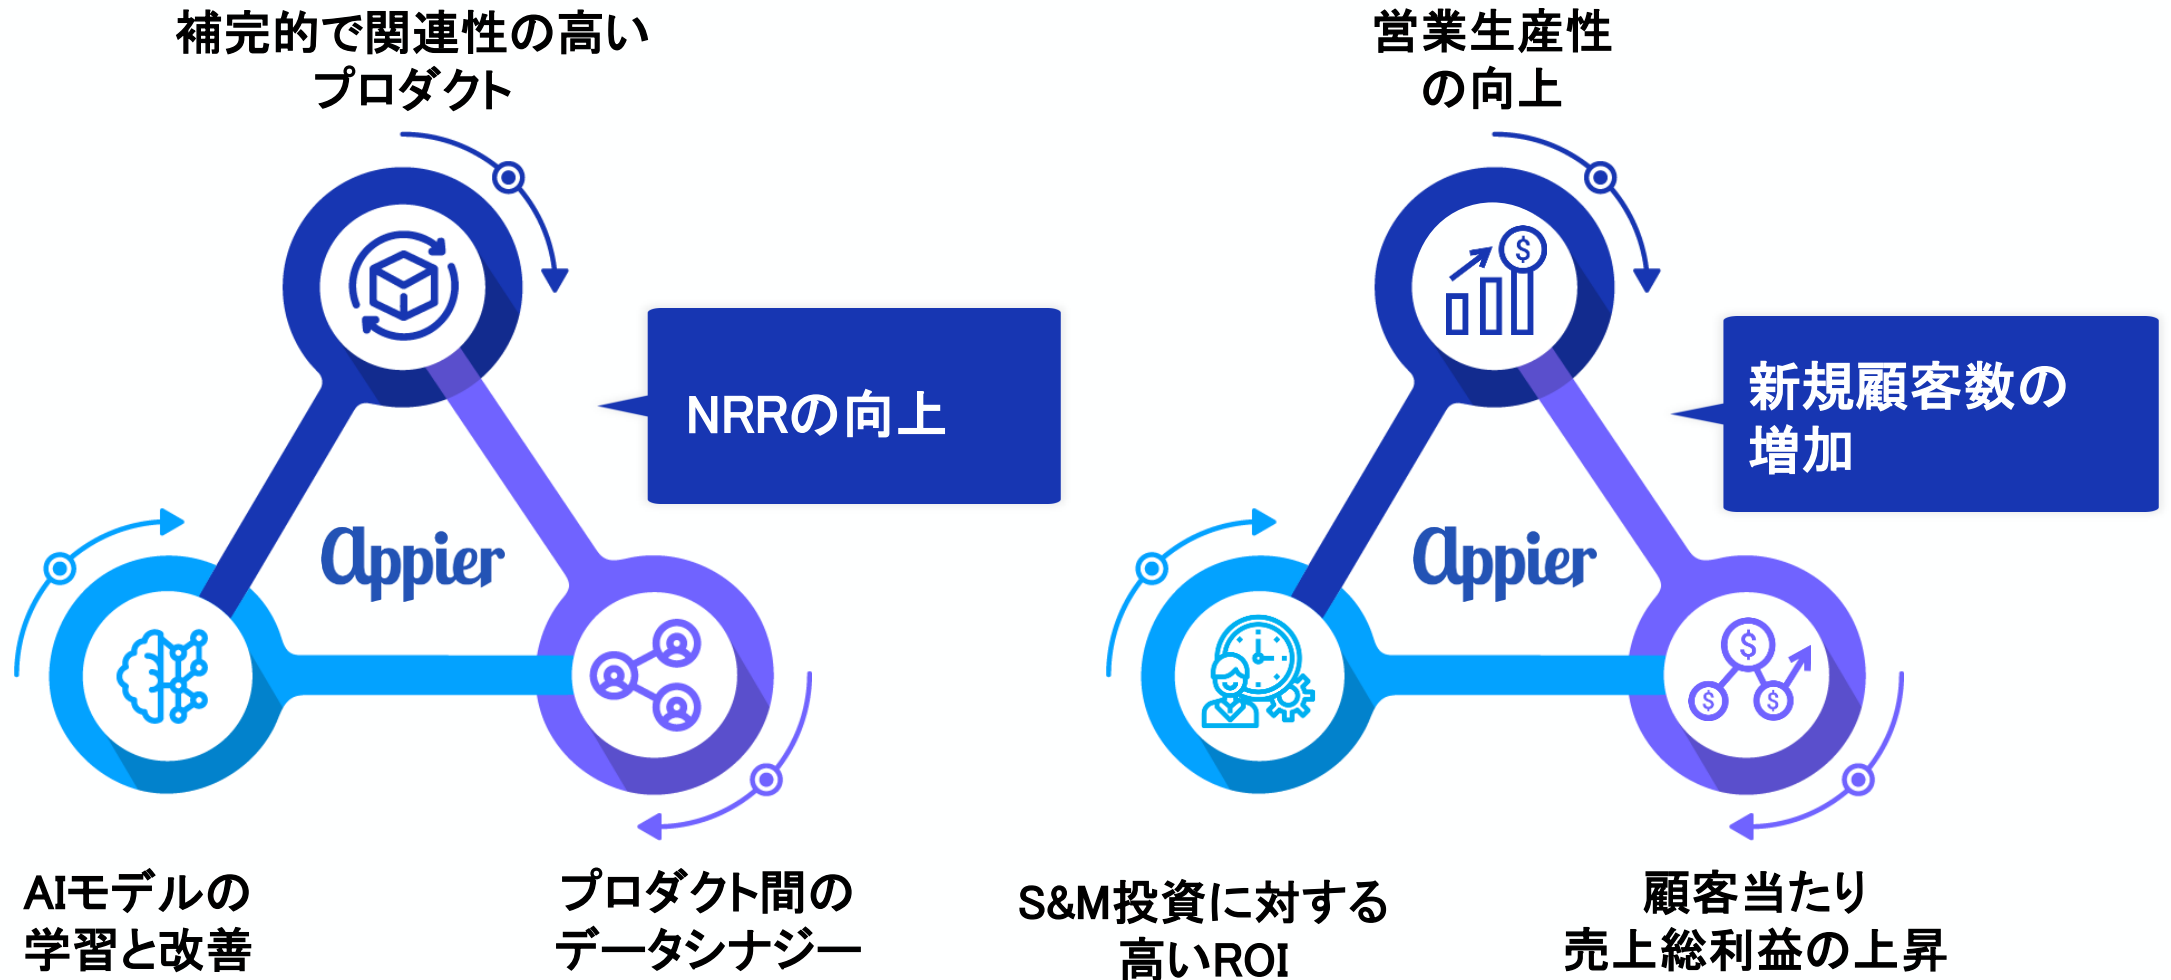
補完的で関連性の高い
プロダクト

NRRの向上

Appier

AIモデルの
学習と改善

プロダクト間の
データシナジー

営業生産性
の向上

新規顧客数の
増加

Appier

S&M投資に対する
高いROI

顧客当たり
売上総利益の上昇